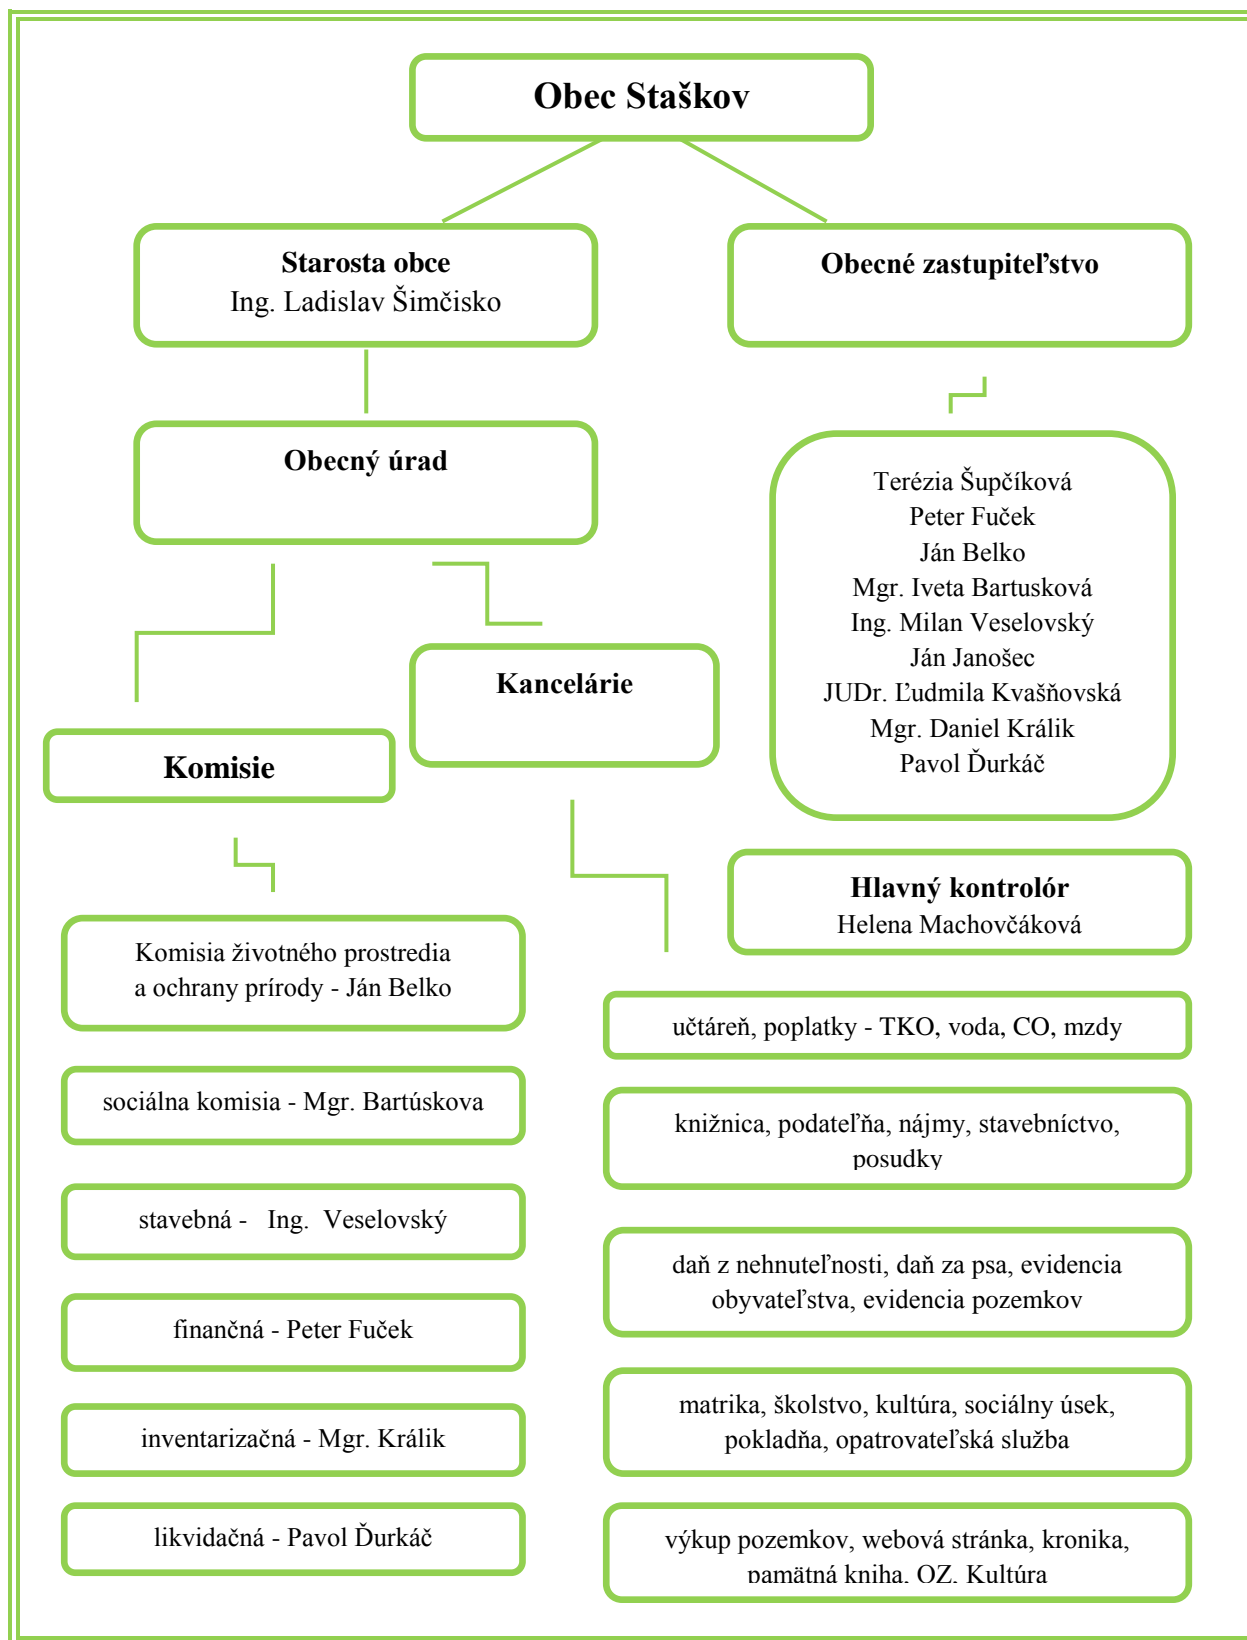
Obec Staškov

Starosta obce
Ing. Ladislav Šimčisko

Obecné zastupiteľstvo

Obecný úrad

Terézia Šupčíková
Peter Fuček
Ján Belko
Mgr. Iveta Bartusková
Ing. Milan Veselovský
Ján Janošec
JUDr. Ľudmila Kvašňovská
Mgr. Daniel Králik
Pavol Ďurkáč

Kancelárie

Komisie

Hlavný kontrolór
Helena Machovčáková

Komisia životného prostredia a ochrany prírody - Ján Belko

učtáreň, poplatky - TKO, voda, CO, mzdy

sociálna komisia - Mgr. Bartúskova

knižnica, podateľňa, nájmy, stavebníctvo, posudky

stavebná - Ing. Veselovský

daň z nehnuteľnosti, daň za psa, evidencia obyvateľstva, evidencia pozemkov

finančná - Peter Fuček

matrika, školstvo, kultúra, sociálny úsek, pokladňa, opatrovateľská služba

inventarizačná - Mgr. Králik

likvidačná - Pavol Ďurkáč

výkup pozemkov, webová stránka, kronika, pamätná kniha, OZ, Kultúra